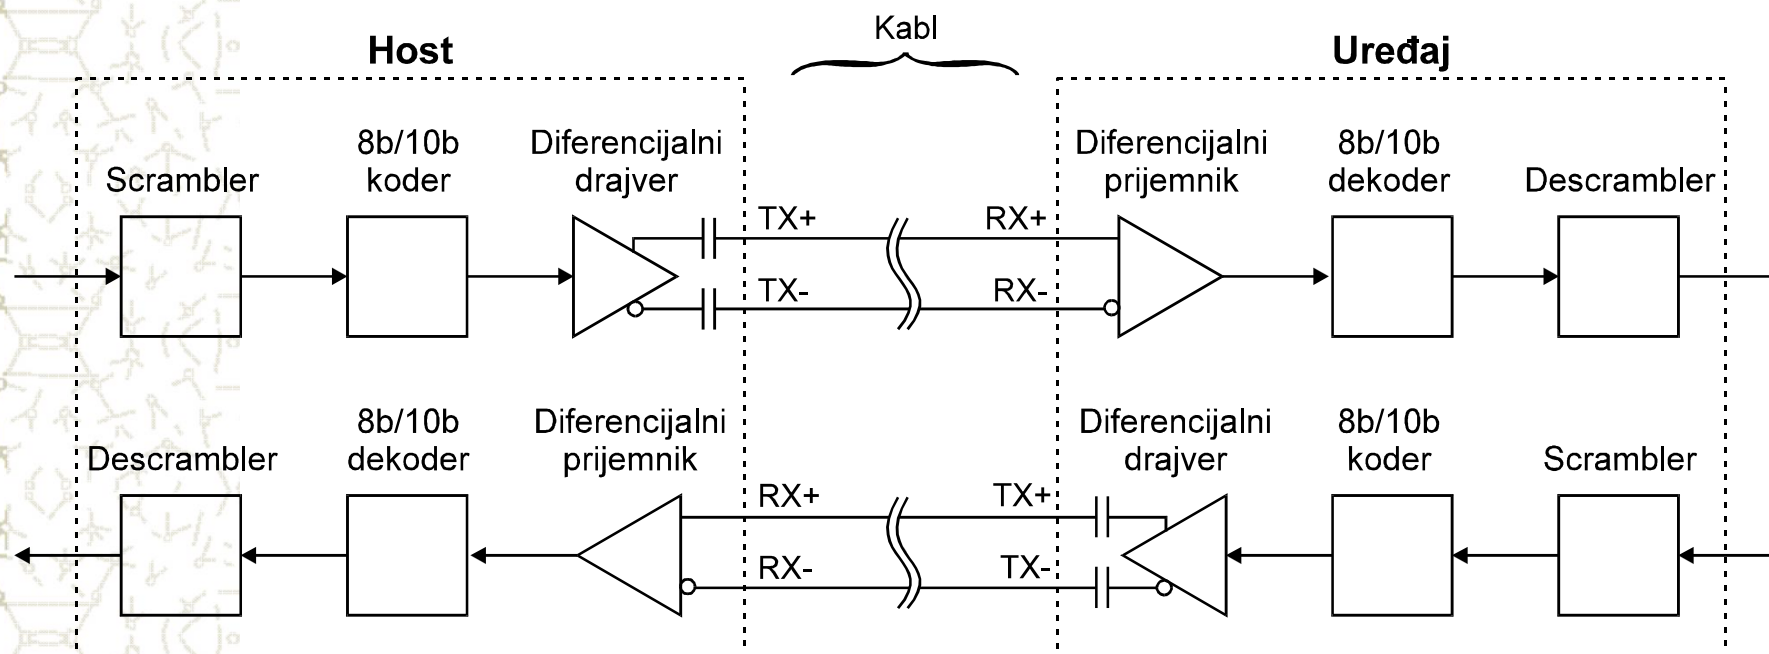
Kabl

Host

Uređaj

Scrambler

8b/10b koder

Diferencijalni drajver

TX+

TX-

RX+

RX-

Diferencijalni prijemnik

8b/10b dekoder

Descrambler

Descrambler

8b/10b dekoder

Diferencijalni prijemnik

RX+

RX-

TX+

TX-

Diferencijalni drajver

8b/10b koder

Scrambler